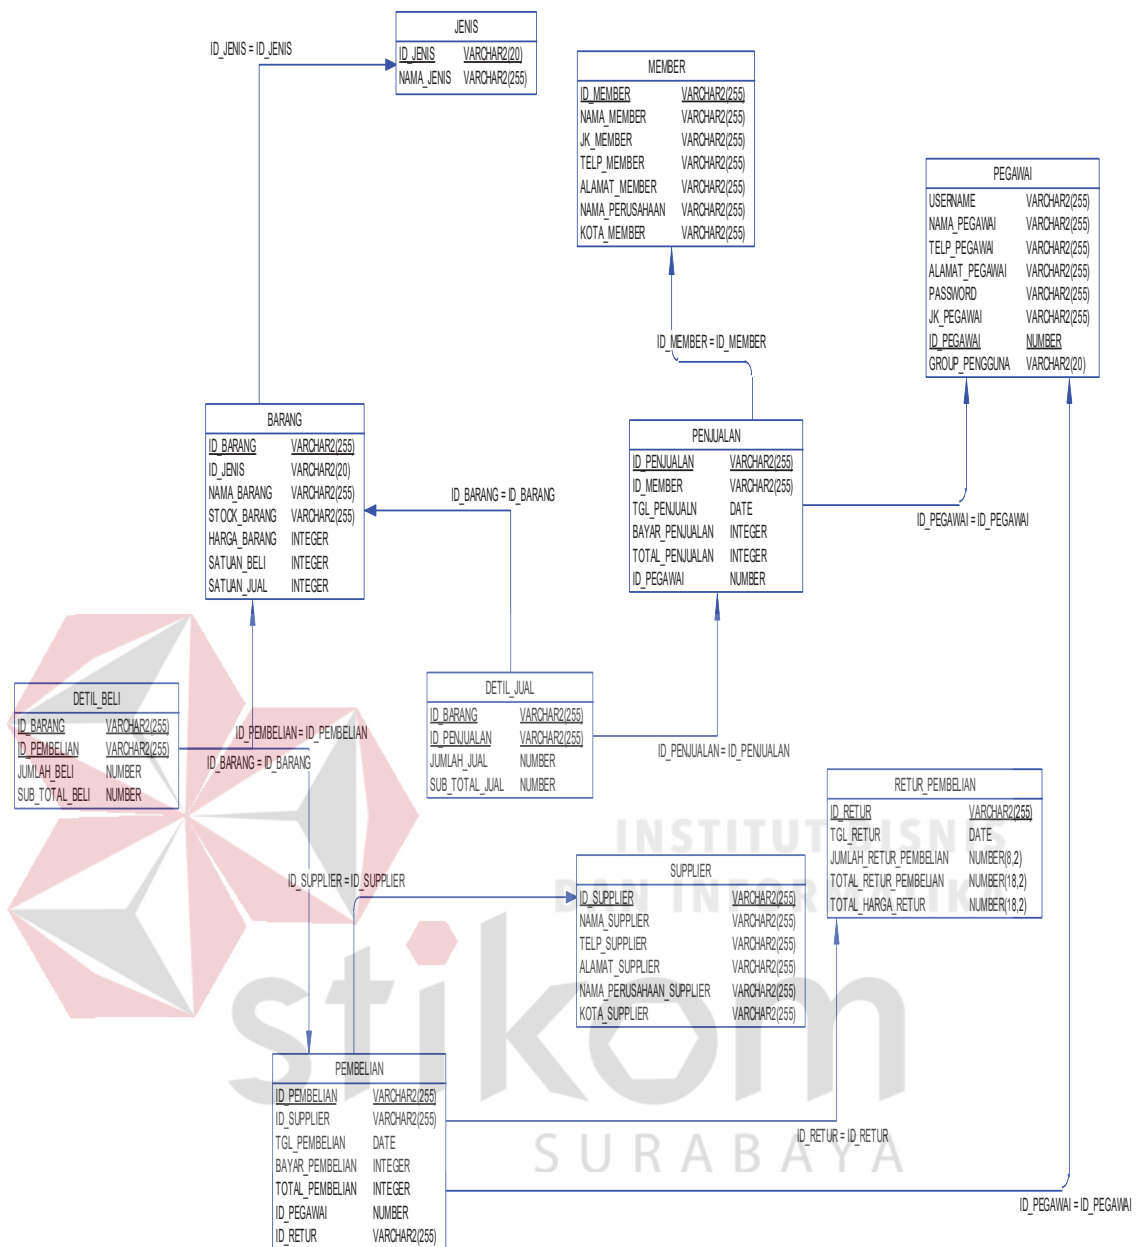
ID_JENIS = ID_JENIS

| JENIS | |
|---|---|
| ID_JENIS | VARCHAR2(20) |
| NAMA_JENIS | VARCHAR2(255) |

| MEMBER | |
|---|---|
| ID_MEMBER | VARCHAR2(255) |
| NAMA_MEMBER | VARCHAR2(255) |
| JK_MEMBER | VARCHAR2(255) |
| TELP_MEMBER | VARCHAR2(255) |
| ALAMAT_MEMBER | VARCHAR2(255) |
| NAMA_PERUSAHAAN | VARCHAR2(255) |
| KOTA_MEMBER | VARCHAR2(255) |

| PEGAWAI | |
|---|---|
| USERNAME | VARCHAR2(255) |
| NAMA_PEGAWAI | VARCHAR2(255) |
| TELP_PEGAWAI | VARCHAR2(255) |
| ALAMAT_PEGAWAI | VARCHAR2(255) |
| PASSWORD | VARCHAR2(255) |
| JK_PEGAWAI | VARCHAR2(255) |
| ID_PEGAWAI | NUMBER |
| GROUP_PENGGUNA | VARCHAR2(20) |

ID_MEMBER = ID_MEMBER

| BARANG | |
|---|---|
| ID_BARANG | VARCHAR2(255) |
| ID_JENIS | VARCHAR2(20) |
| NAMA_BARANG | VARCHAR2(255) |
| STOCK_BARANG | VARCHAR2(255) |
| HARGA_BARANG | INTEGER |
| SATUAN_BELI | INTEGER |
| SATUAN_JUAL | INTEGER |

ID_BARANG = ID_BARANG

| PENJUALAN | |
|---|---|
| ID_PENJUALAN | VARCHAR2(255) |
| ID_MEMBER | VARCHAR2(255) |
| TGL_PENJUALN | DATE |
| BAYAR_PENJUALAN | INTEGER |
| TOTAL_PENJUALAN | INTEGER |
| ID_PEGAWAI | NUMBER |

ID_PEGAWAI = ID_PEGAWAI

| DETIL_BELI | |
|---|---|
| ID_BARANG | VARCHAR2(255) |
| ID_PEMBELIAN | VARCHAR2(255) |
| JUMLAH_BELI | NUMBER |
| SUB_TOTAL_BELI | NUMBER |

ID_PEMBELIAN = ID_PEMBELIAN
ID_BARANG = ID_BARANG

| DETIL_JUAL | |
|---|---|
| ID_BARANG | VARCHAR2(255) |
| ID_PENJUALAN | VARCHAR2(255) |
| JUMLAH_JUAL | NUMBER |
| SUB_TOTAL_JUAL | NUMBER |

ID_PENJUALAN = ID_PENJUALAN

| RETUR_PEMBELIAN | |
|---|---|
| ID_RETUR | VARCHAR2(255) |
| TGL_RETUR | DATE |
| JUMLAH_RETUR_PEMBELIAN | NUMBER(8,2) |
| TOTAL_RETUR_PEMBELIAN | NUMBER(18,2) |
| TOTAL_HARGA_RETUR | NUMBER(18,2) |

INSTITUT BISNIS DAN INFORMATIKA

ID_SUPPLIER = ID_SUPPLIER

| SUPPLIER | |
|---|---|
| ID_SUPPLIER | VARCHAR2(255) |
| NAMA_SUPPLIER | VARCHAR2(255) |
| TELP_SUPPLIER | VARCHAR2(255) |
| ALAMAT_SUPPLIER | VARCHAR2(255) |
| NAMA_PERUSAHAAN_SUPPLIER | VARCHAR2(255) |
| KOTA_SUPPLIER | VARCHAR2(255) |

stikom

| PEMBELIAN | |
|---|---|
| ID_PEMBELIAN | VARCHAR2(255) |
| ID_SUPPLIER | VARCHAR2(255) |
| TGL_PEMBELIAN | DATE |
| BAYAR_PEMBELIAN | INTEGER |
| TOTAL_PEMBELIAN | INTEGER |
| ID_PEGAWAI | NUMBER |
| ID_RETUR | VARCHAR2(255) |

ID_RETUR = ID_RETUR

SURABAYA

ID_PEGAWAI = ID_PEGAWAI